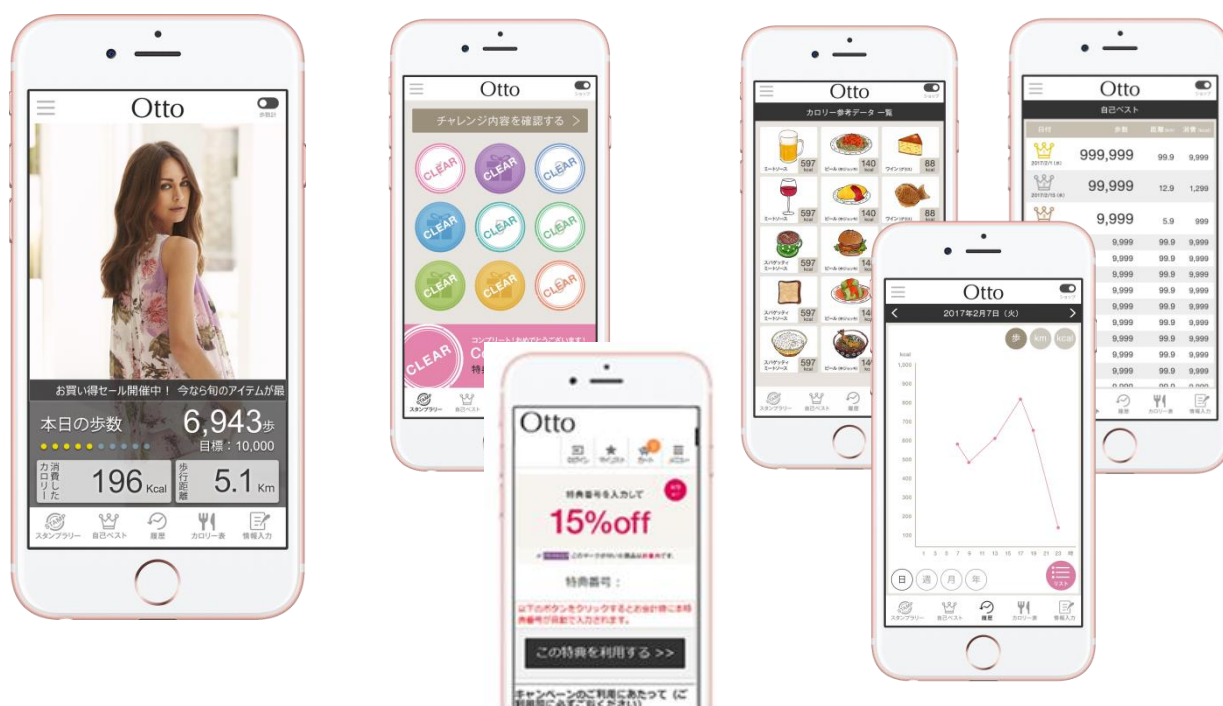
Otto
歩数計
お買い得セール開催中！ 今なら旬のアイテムが最
本日の歩数 6,943歩
目標：10,000
消費したカロリー 196 Kcal
歩行距離 5.1 Km
スタンプラリー 自己ベスト 履歴 カロリー表 情報入力

Otto
チャレンジ内容を確認する >
CLEAR CLEAR CLEAR
CLEAR CLEAR CLEAR
CLEAR CLEAR CLEAR
CLEAR
コンプリート！おめでとうございます！
Co
特
スタンプラリー 自己ベスト

Otto
ログイン マイリスト カート メニュー
特典番号を入力して
15%off
このマークがついた商品は対象外です。
特典番号：
以下のボタンをクリックするとお会計時に本特典番号が自動で入力されます。
この特典を利用する >>
キャンペーンのご利用にあたって（ご

Otto
カロリー参考データ 一覧
597 kcal 140 kcal 88 kcal
597 kcal 140 kcal 88 kcal
597 kcal 14
597 kcal 14
597 kcal 14
スタンプラリー 自己ベスト 履歴

Otto
2017年2月7日（火）
歩 Km Kcal
kcal
1,000 900 800 700 600 500 400 300 200 100
1 3 5 7 9 11 13 15 17 19 21 23 19
日 週 月 年
リスト
スタンプラリー 自己ベスト 履歴 カロリー表 情報入力

Otto
自己ベスト
日付 歩数 距離 消費
999,999 99.9 9,999
99,999 12.9 1,299
9,999 5.9 999
9,999 99.9 9,999
9,999 99.9 9,999
9,999 99.9 9,999
9,999 99.9 9,999
9,999 99.9 9,999
9,999 99.9 9,999
9,999 99.9 9,999
9,999 99.9 9,999
9,999 99.9 9,999
9,999 99.9 9,999
履歴 カロリー表 情報入力